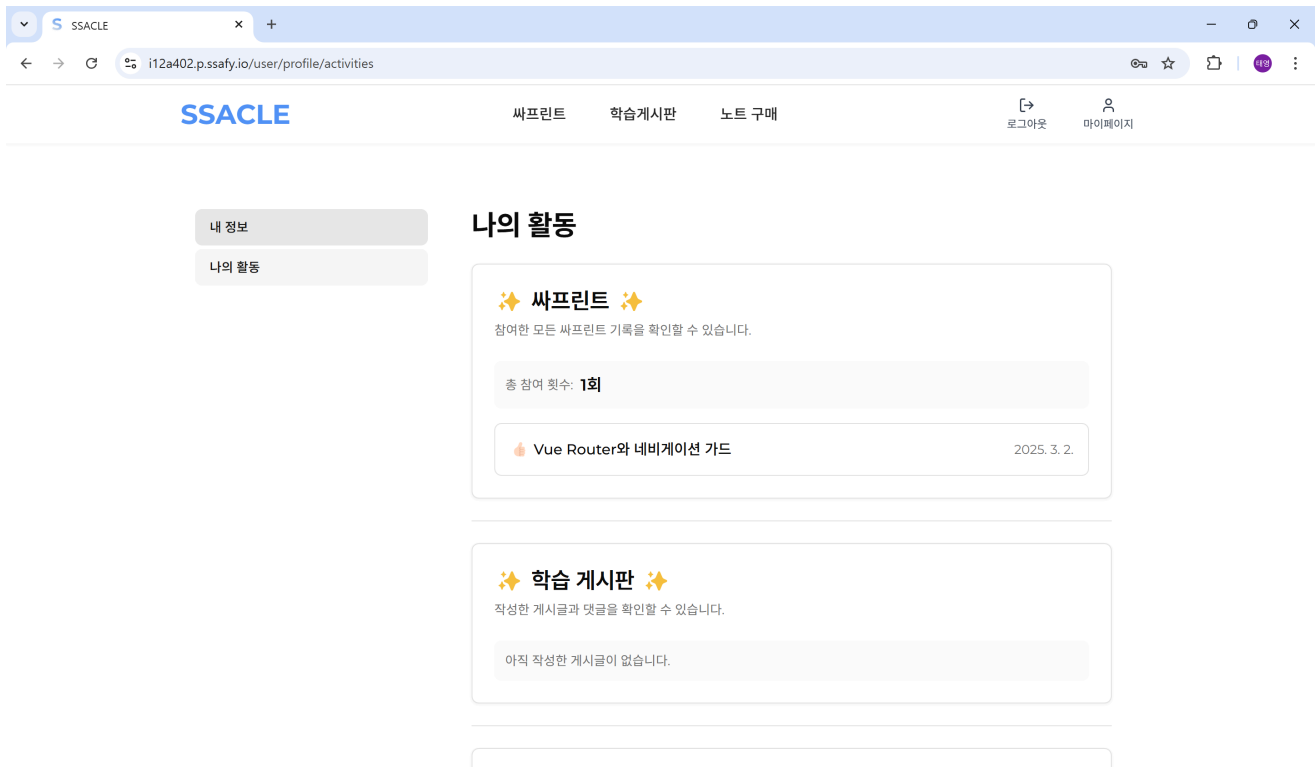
SSACLE

i12a402.p.ssafy.io/user/profile/activities

태영

SSACLE

싸프린트 학습게시판 노트 구매

로그아웃 마이페이지

내 정보
나의 활동

나의 활동

✨ 싸프린트 ✨

참여한 모든 싸프린트 기록을 확인할 수 있습니다.

총 참여 횟수: 1회

👍 Vue Router와 네비게이션 가드 2025. 3. 2.

✨ 학습 게시판 ✨

작성한 게시글과 댓글을 확인할 수 있습니다.

아직 작성한 게시글이 없습니다.